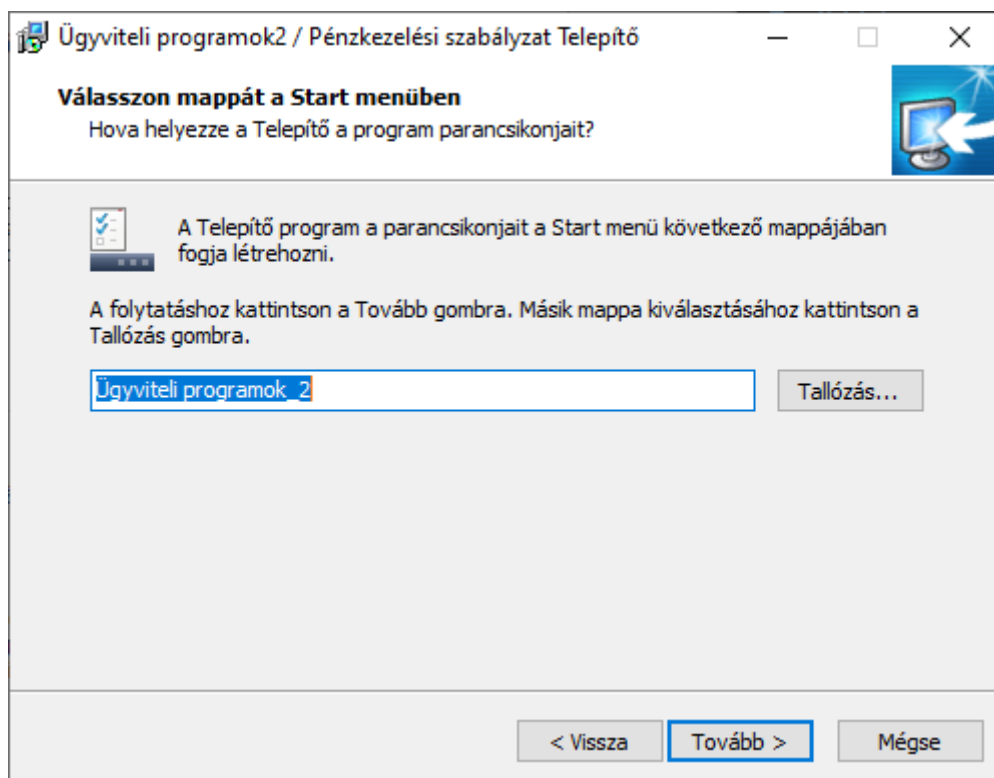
Ügyviteli programok2 / Pénzkezelési szabályzat Telepítő

Válasszon mappát a Start menüben
Hova helyezze a Telepítő a program parancsikonjait?

A Telepítő program a parancsikonjait a Start menü következő mappájában fogja létrehozni.

A folytatáshoz kattintson a Tovább gombra. Másik mappa kiválasztásához kattintson a Tallózás gombra.

Ügyviteli programok_2

Tallózás...

< Vissza

Tovább >

Mégse